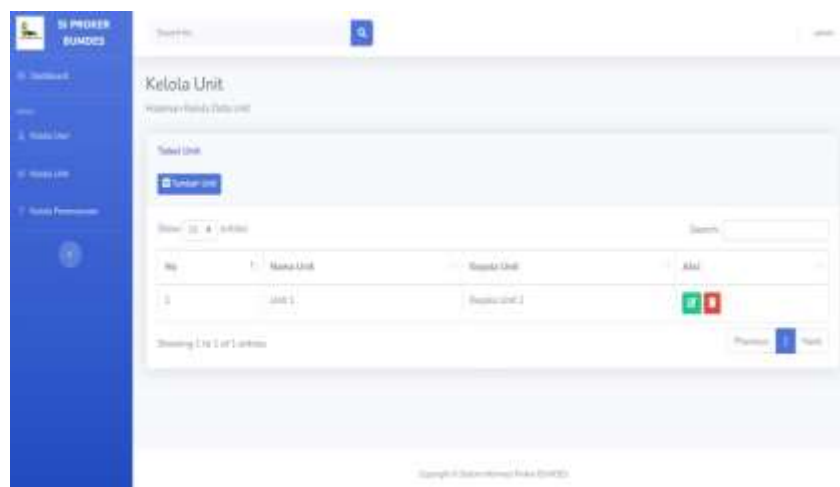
SI PROKER BUMDES

Dashboard

Kelola User

Kelola Unit

Kelola Permintaan

Search for...

admin

Kelola Unit

Halaman Kelola Data Unit

Tabel Unit

Tambah Unit

Show 10 entries

Search:

| No | Nama Unit | Kepala Unit | Aksi |
|---|---|---|---|
| 1 | Unit 1 | Kepala Unit 1 | |

Showing 1 to 1 of 1 entries

Previous 1 Next

Copyright © Sistem Informasi Proker BUMDES